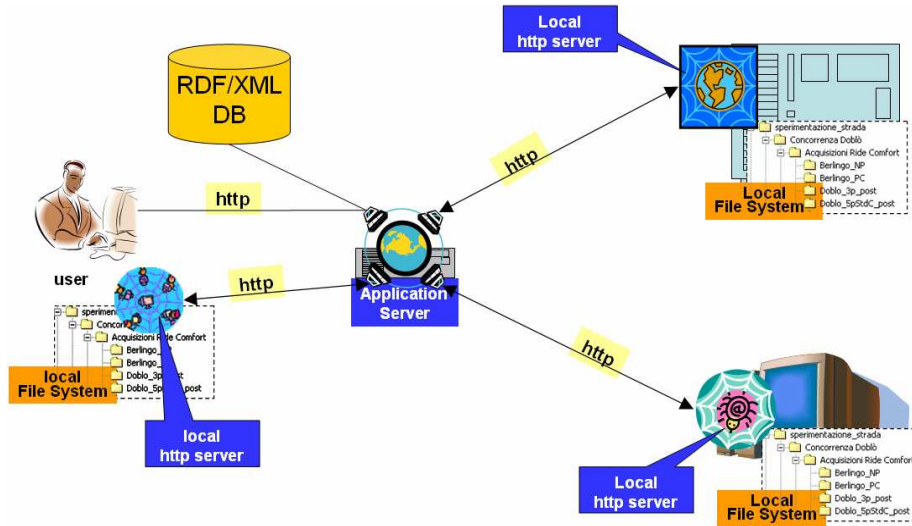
Local http server

RDF/XML DB

http

sperimentazione_strada
Concorrenza Doblò
Acquisizioni Ride Comfort
Berlingo_NP
Berlingo_PC
Doblo_3p_post
Doblo_5pStdC_post

Local File System

http

user

http

Application Server

sperimen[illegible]
Concorre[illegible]
Acquisizioni Ride Comfort
Berlingo_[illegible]
Berlingo_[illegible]
Doblo_3p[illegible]post
Doblo_5p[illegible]_post

local File System

local http server

http

sperimentazione_strada
Concorrenza Doblò
Acquisizioni Ride Comfort
Berlingo_NP
Berlingo_PC
Doblo_3p_post
Doblo_5pStdC_post

Local http server

Local File System